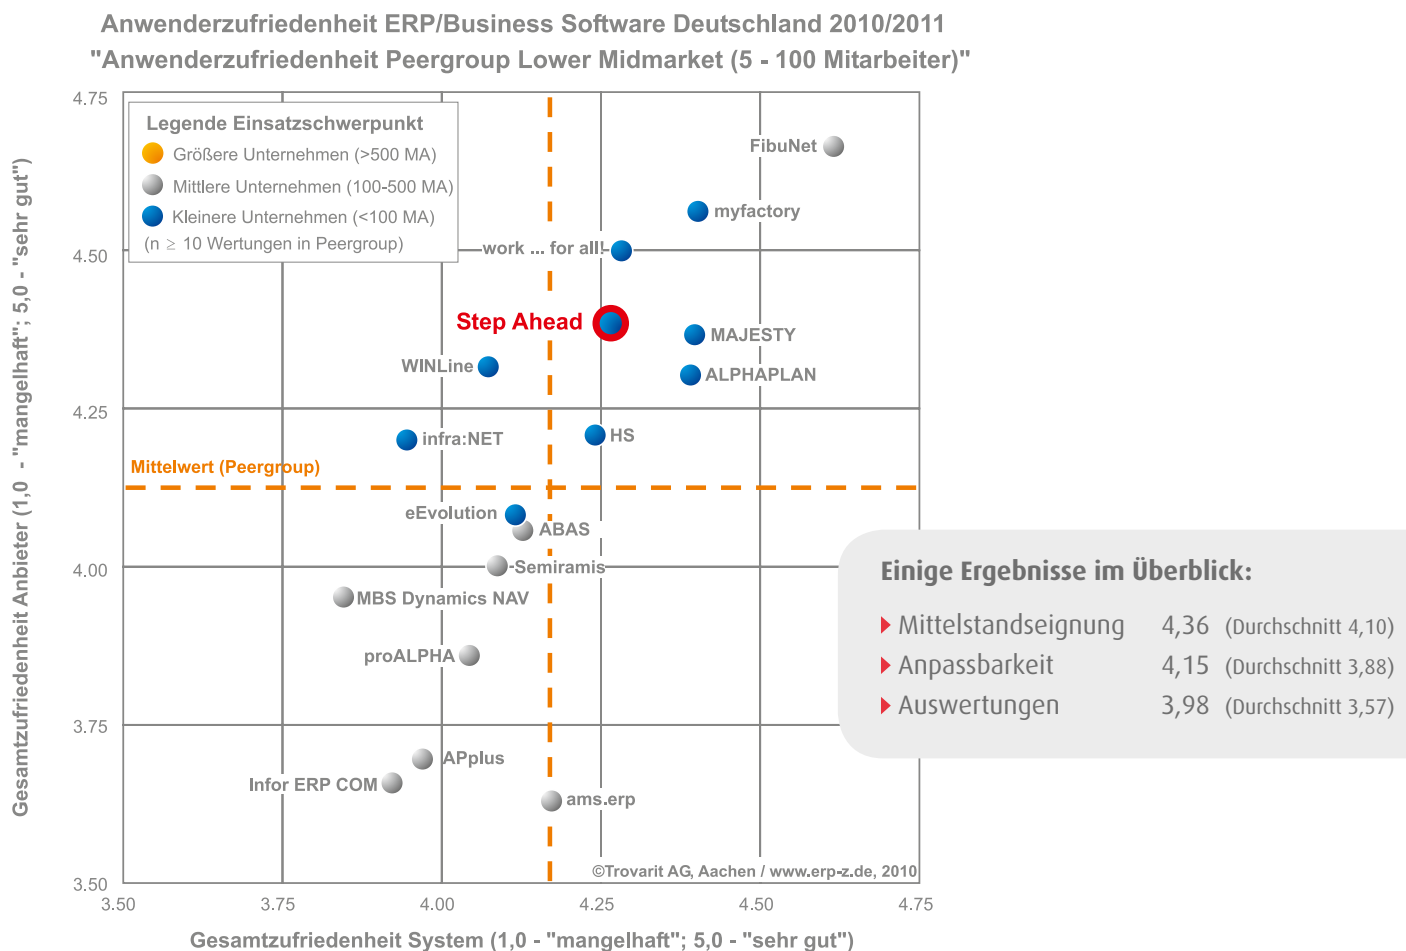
Anwenderzufriedenheit ERP/Business Software Deutschland 2010/2011
"Anwenderzufriedenheit Peergroup Lower Midmarket (5 - 100 Mitarbeiter)"

Legende Einsatzschwerpunkt
Größere Unternehmen (>500 MA)
Mittlere Unternehmen (100-500 MA)
Kleinere Unternehmen (<100 MA)
(n ≥ 10 Wertungen in Peergroup)

4.75
4.50
4.25
4.00
3.75
3.50

FibuNet
myfactory
work ... for all!
Step Ahead
MAJESTY
ALPHAPLAN
WINLine
infra:NET
HS
Mittelwert (Peergroup)
eEvolution
ABAS
Semiramis
MBS Dynamics NAV
proALPHA
APplus
Infor ERP COM
ams.erp
©Trovarit AG, Aachen / www.erp-z.de, 2010

3.50 3.75 4.00 4.25 4.50 4.75

Gesamtzufriedenheit Anbieter (1,0 - "mangelhaft"; 5,0 - "sehr gut")
Gesamtzufriedenheit System (1,0 - "mangelhaft"; 5,0 - "sehr gut")

Einige Ergebnisse im Überblick:
Mittelstandseignung 4,36 (Durchschnitt 4,10)
Anpassbarkeit 4,15 (Durchschnitt 3,88)
Auswertungen 3,98 (Durchschnitt 3,57)